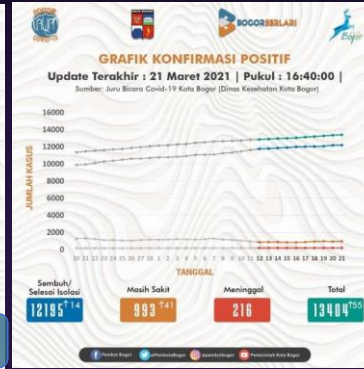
BOGOR BERLARI

GRAFIK KONFIRMASI POSITIF

Update Terakhir : 21 Maret 2021 | Pukul : 16:40:00 |

Sumber: Juru Bicara Covid-19 Kota Bogor (Dinas Kesehatan Kota Bogor)

16000
14000
12000
10000
8000
6000
4000
2000
0

JUMLAH KASUS

TANGGAL

20 21 22 23 24 25 26 27 28 1 2 3 4 5 6 7 8 9 10 11 12 13 14 15 16 17 18 19 20 21

Sembuh/ Selesai Isolasi
12195 ↑14

Masih Sakit
993 ↑41

Meninggal
216

Total
13404 ↑55

Pemkot Bogor
@PemkotBogor
@pemkotbogor
Pemerintah Kota Bogor